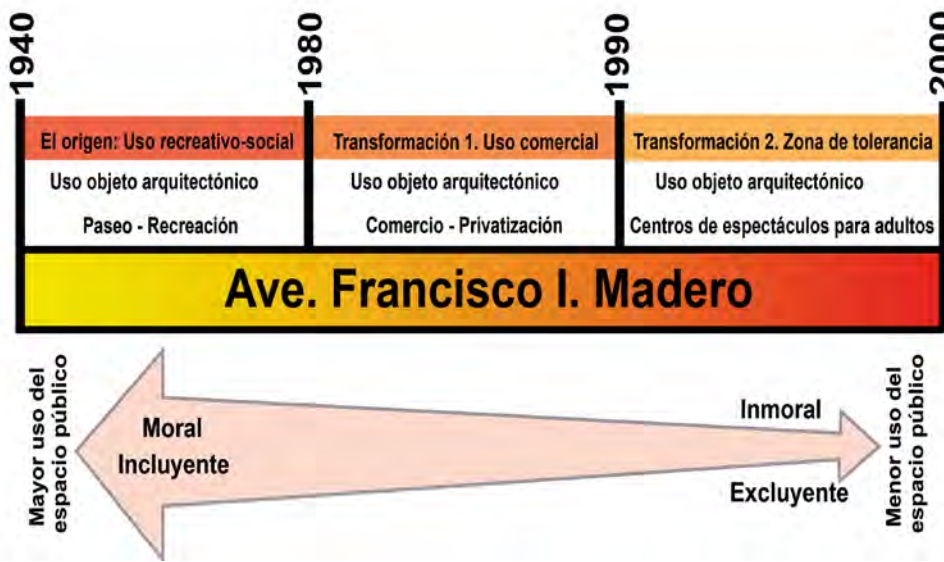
1940

1980

1990

2000

El origen: Uso recreativo-social

Uso objeto arquitectónico

Paseo - Recreación

Transformación 1. Uso comercial

Uso objeto arquitectónico

Comercio - Privatización

Transformación 2. Zona de tolerancia

Uso objeto arquitectónico

Centros de espectáculos para adultos

Ave. Francisco I. Madero

Mayor uso del espacio público

Moral

Incluyente

Inmoral

Excluyente

Menor uso del espacio público